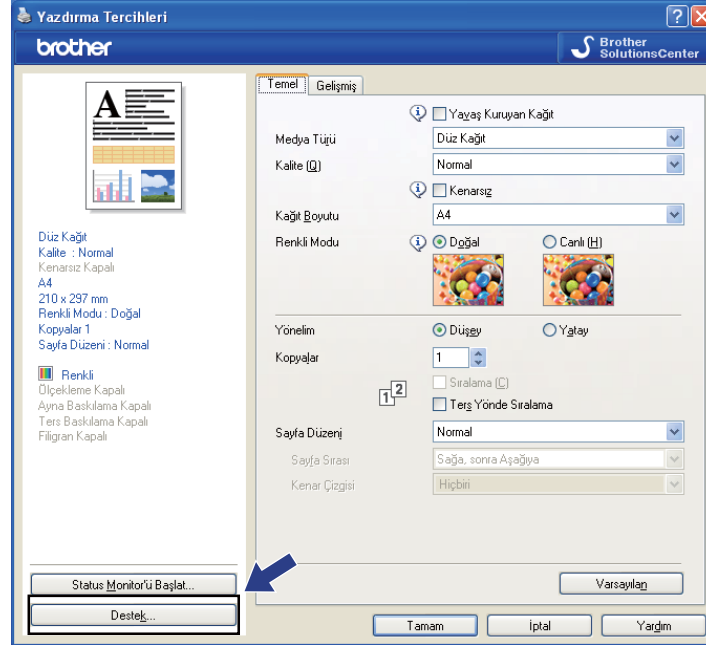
Yazdırma Tercihleri

brother

Brother SolutionsCenter

Temel | Gelişmiş

Yavaş Kuruyan Kağıt

Medya Türü | Düz Kağıt

Kalite (Q) | Normal

Kenarsız

Kağıt Boyutu | A4

Renkli Modu | Doğal | Canlı (H)

Yönelim | Düşey | Yatay

Kopyalar | 1

Sıralama (C)

Ters Yönde Sıralama

Sayfa Düzeni | Normal

Sayfa Sırası | Sağa, sonra Aşağıya

Kenar Çizgisi | Hiçbiri

Düz Kağıt
Kalite : Normal
Kenarsız Kapalı
A4
210 x 297 mm
Renkli Modu : Doğal
Kopyalar 1
Sayfa Düzeni : Normal

Renkli
Ölçekleme Kapalı
Ayna Baskılama Kapalı
Ters Baskılama Kapalı
Filigran Kapalı

Status Monitor'ü Başlat...

Destek...

Varsayılan

Tamam | İptal | Yardım